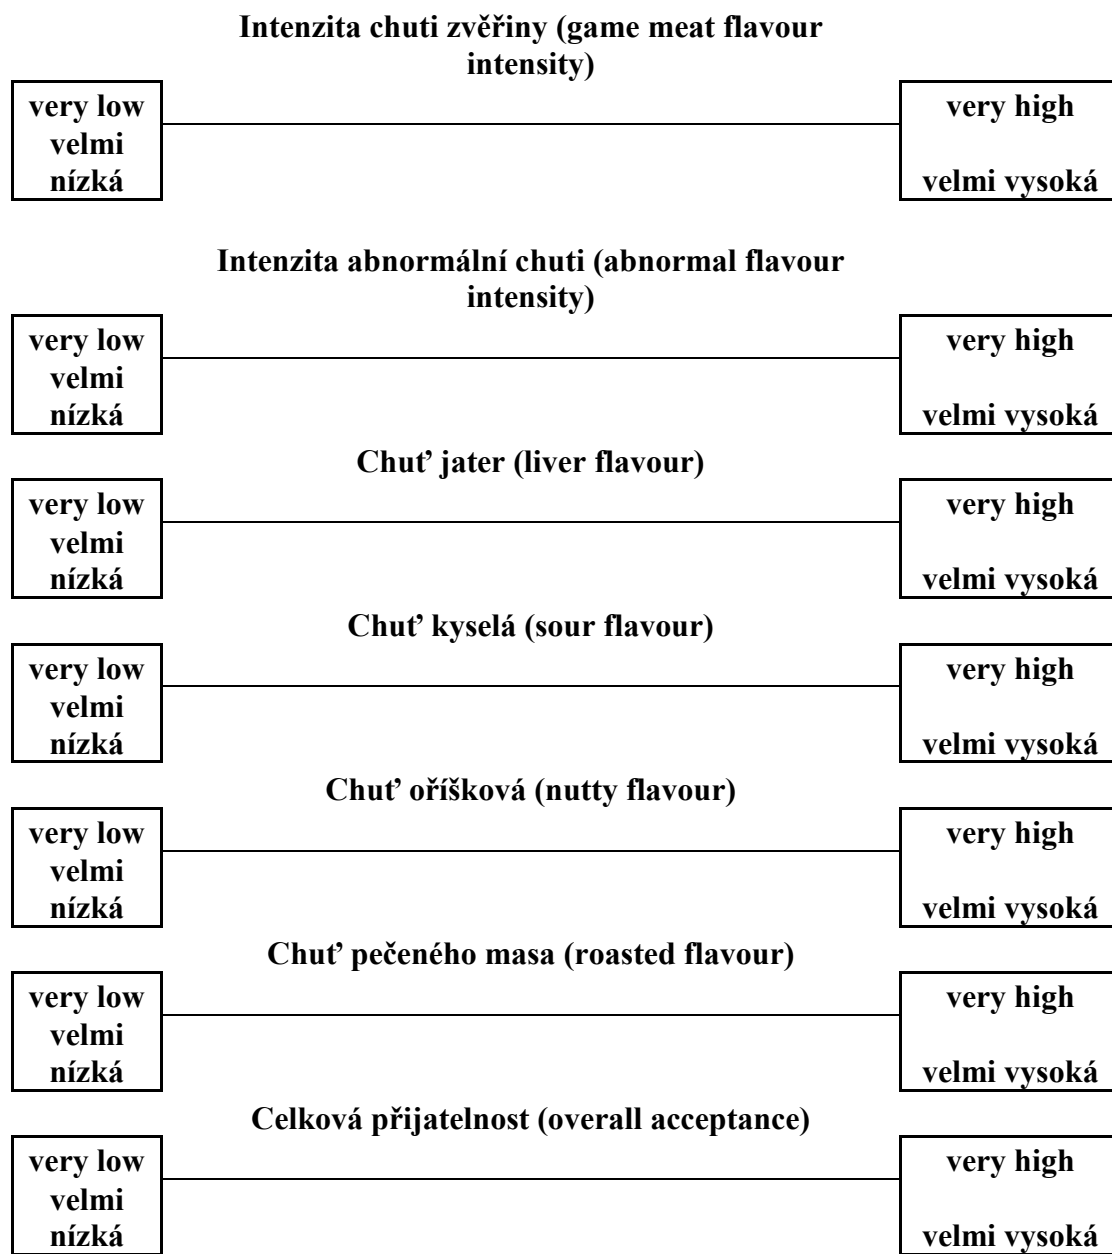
Intenzita chuti zvěřiny (game meat flavour intensity)

very low velmi nízká

very high velmi vysoká

Intenzita abnormální chuti (abnormal flavour intensity)

very low velmi nízká

very high velmi vysoká

Chuť jater (liver flavour)

very low velmi nízká

very high velmi vysoká

Chuť kyselá (sour flavour)

very low velmi nízká

very high velmi vysoká

Chuť oříšková (nutty flavour)

very low velmi nízká

very high velmi vysoká

Chuť pečeného masa (roasted flavour)

very low velmi nízká

very high velmi vysoká

Celková přijatelnost (overall acceptance)

very low velmi nízká

very high velmi vysoká